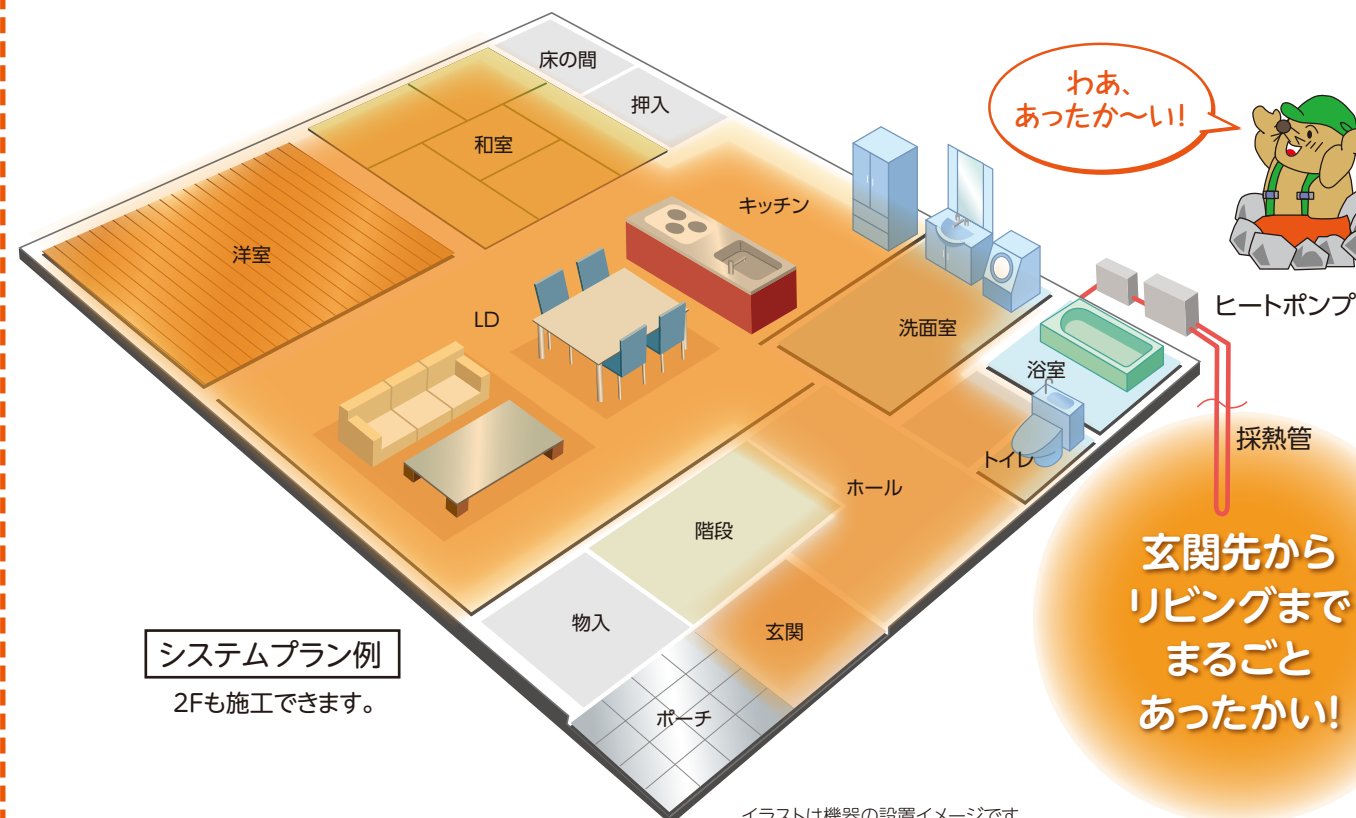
床の間

押入

和室

洋室

キッチン

LD

洗面室

浴室

トイレ

ホール

階段

物入

玄関

ポーチ

わあ、あったか〜い!

ヒートポンプ

採熱管

玄関先からリビングまでまるごとあったかい!

システムプラン例

2Fも施工できます。

イラストは機器の設置イメージです。